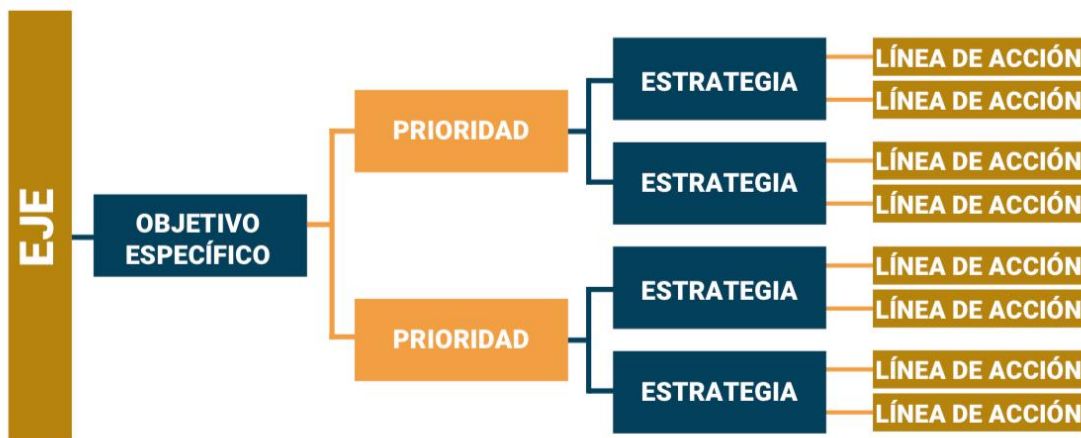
EJE

OBJETIVO ESPECÍFICO

PRIORIDAD

ESTRATEGIA

LÍNEA DE ACCIÓN
LÍNEA DE ACCIÓN

ESTRATEGIA

LÍNEA DE ACCIÓN
LÍNEA DE ACCIÓN

PRIORIDAD

ESTRATEGIA

LÍNEA DE ACCIÓN
LÍNEA DE ACCIÓN

ESTRATEGIA

LÍNEA DE ACCIÓN
LÍNEA DE ACCIÓN